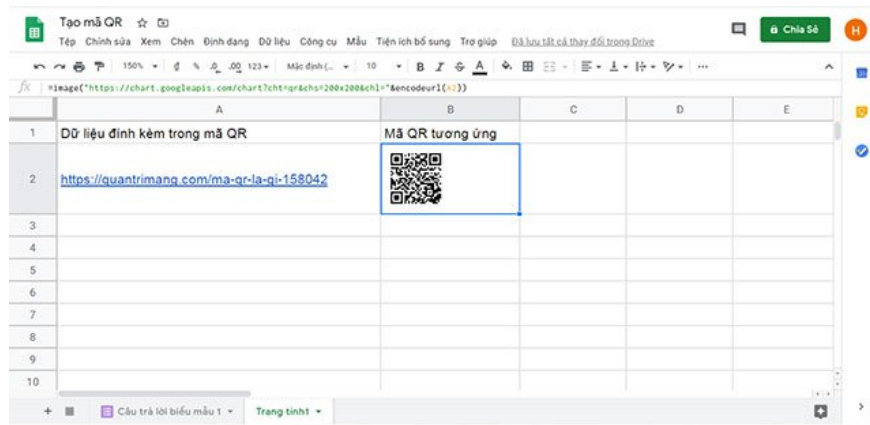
Tạo mã QR

Tệp Chỉnh sửa Xem Chèn Định dạng Dữ liệu Công cụ Mẫu Tiện ích bổ sung Trợ giúp Đã lưu tất cả thay đổi trong Drive

Chia sẻ

H

150% ₫ % .0 .00 123 Mặc định (... 10 B I S A

fx =image("https://chart.googleapis.com/chart?cht=qr&chs=200x200&chl="&encodeurl(A2))

| | A | B | C | D | E |
|---|---|---|---|---|---|
| 1 | Dữ liệu đính kèm trong mã QR | Mã QR tương ứng | | | |
| 2 | https://quantrimang.com/ma-qr-la-gi-158042 | | | | |
| 3 | | | | | |
| 4 | | | | | |
| 5 | | | | | |
| 6 | | | | | |
| 7 | | | | | |
| 8 | | | | | |
| 9 | | | | | |
| 10 | | | | | |

Câu trả lời biểu mẫu 1 Trang tính1